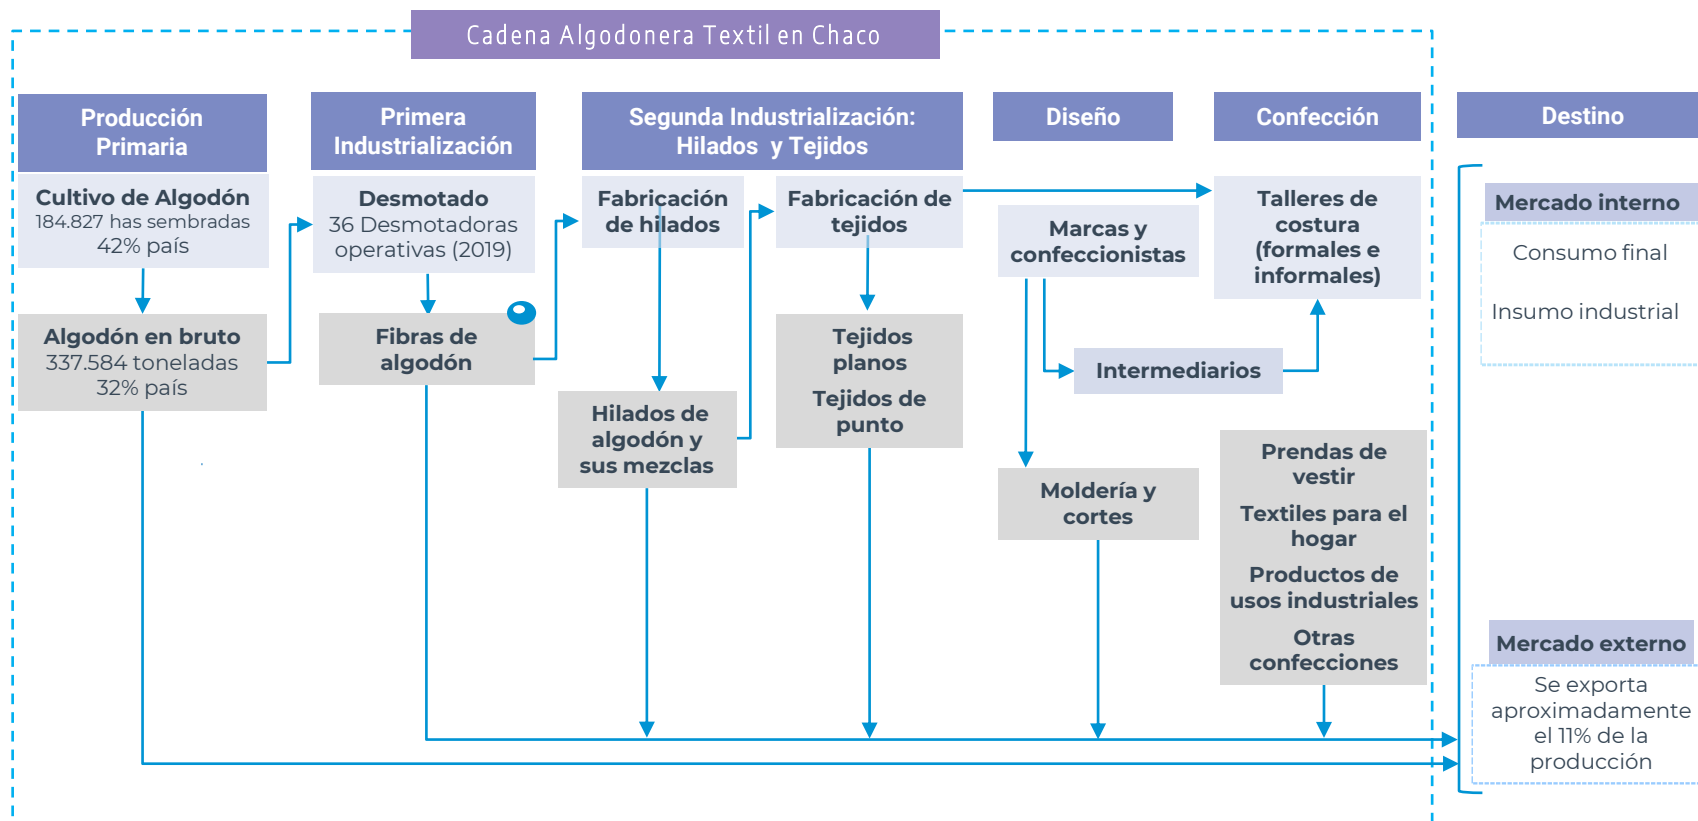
Cadena Algodonera Textil en Chaco

Producción Primaria

Cultivo de Algodón
184.827 has sembradas
42% país

Algodón en bruto
337.584 toneladas
32% país

Primera Industrialización

Desmotado
36 Desmotadoras operativas (2019)

Fibras de algodón

Segunda Industrialización: Hilados y Tejidos

Fabricación de hilados

Hilados de algodón y sus mezclas

Fabricación de tejidos

Tejidos planos
Tejidos de punto

Diseño

Marcas y confeccionistas

Intermediarios

Moldería y cortes

Confección

Talleres de costura (formales e informales)

Prendas de vestir
Textiles para el hogar
Productos de usos industriales
Otras confecciones

Destino

Mercado interno

Consumo final
Insumo industrial

Mercado externo

Se exporta aproximadamente el 11% de la producción